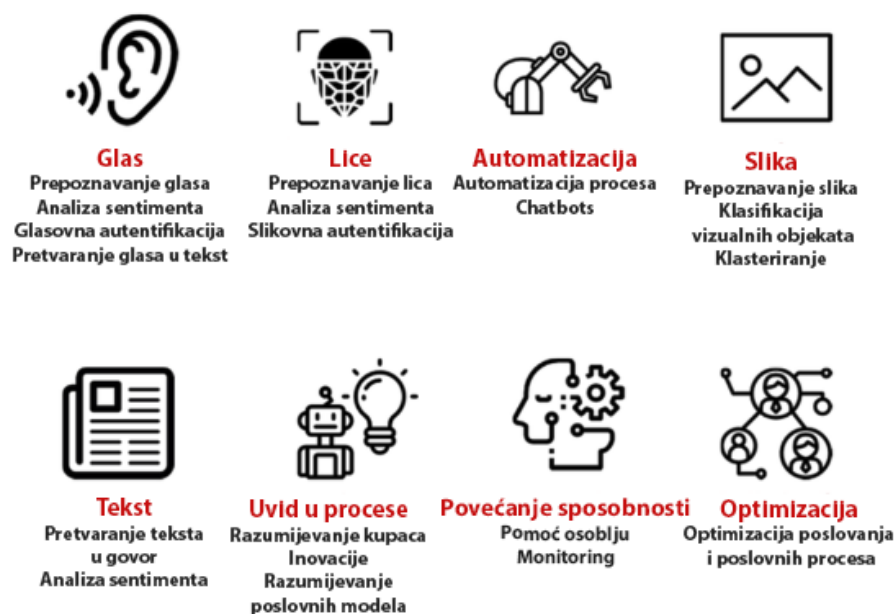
Glas
Prepoznavanje glasa
Analiza sentimenta
Glasovna autentifikacija
Pretvaranje glasa u tekst

Lice
Prepoznavanje lica
Analiza sentimenta
Slikovna autentifikacija

Automatizacija
Automatizacija procesa
Chatbots

Slika
Prepoznavanje slika
Klasifikacija
vizualnih objekata
Klasteriranje

Tekst
Pretvaranje teksta
u govor
Analiza sentimenta

Uvid u procese
Razumijevanje kupaca
Inovacije
Razumijevanje
poslovnih modela

Povećanje sposobnosti
Pomoć osoblju
Monitoring

Optimizacija
Optimizacija poslovanja
i poslovnih procesa